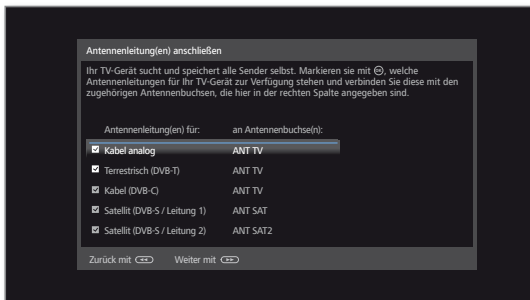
Antennenleitung(en) anschließen

Ihr TV-Gerät sucht und speichert alle Sender selbst. Markieren sie mit ⊛, welche Antennenleitungen für Ihr TV-Gerät zur Verfügung stehen und verbinden Sie diese mit den zugehörigen Antennenbuchsen, die hier in der rechten Spalte angegeben sind.

| Antennenleitung(en) für: | an Antennenbuchse(n): |
|---|---|
| ☑ Kabel analog | ANT TV |
| ☑ Terrestrisch (DVB-T) | ANT TV |
| ☑ Kabel (DVB-C) | ANT TV |
| ☑ Satellit (DVB-S / Leitung 1) | ANT SAT |
| ☑ Satellit (DVB-S / Leitung 2) | ANT SAT2 |

Zurück mit ◄◄ Weiter mit ►►